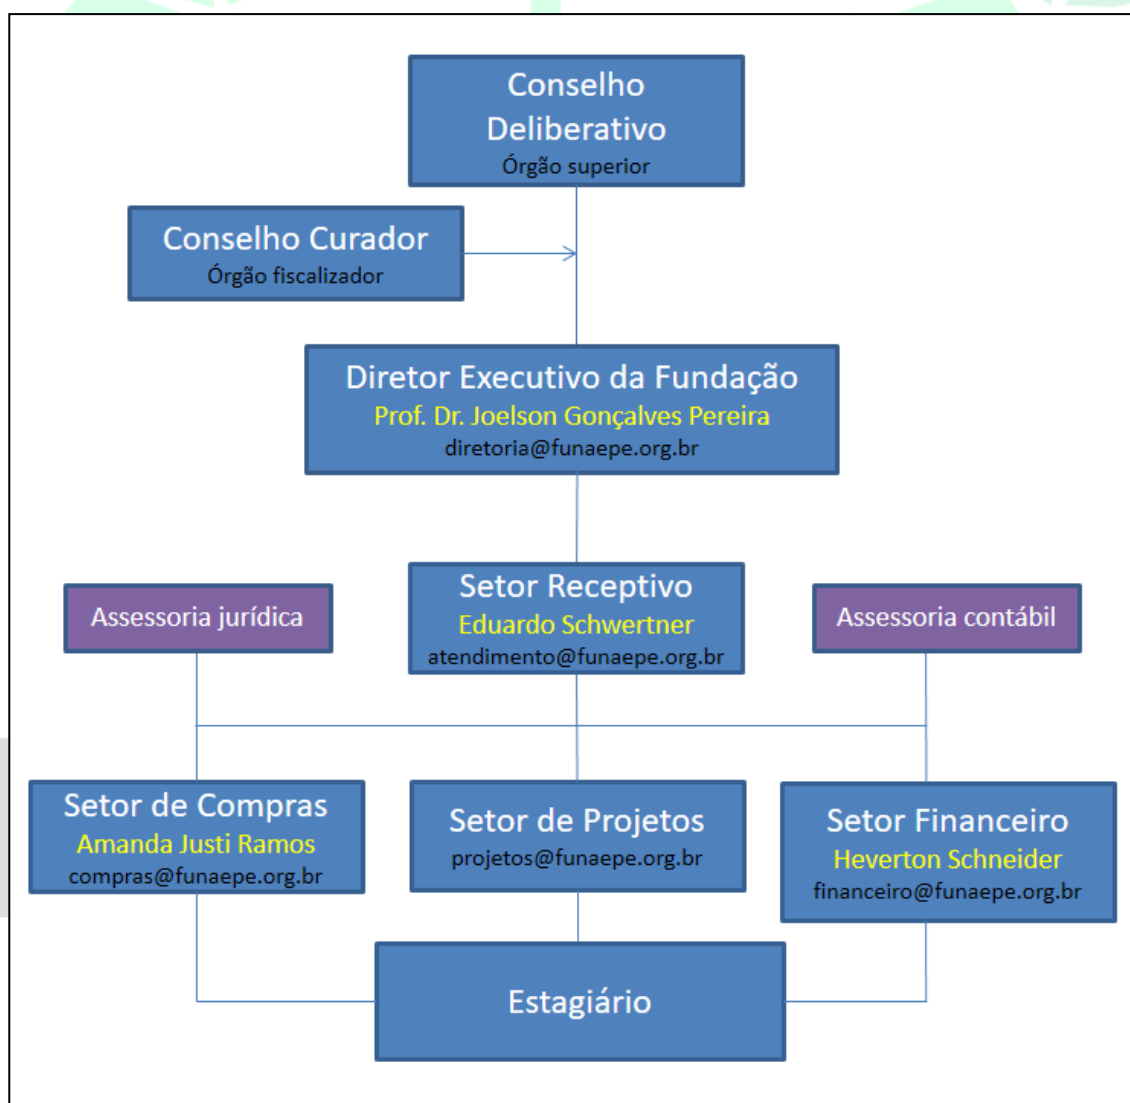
Conselho Deliberativo
Órgão superior

Conselho Curador
Órgão fiscalizador

Diretor Executivo da Fundação
Prof. Dr. Joelson Gonçalves Pereira
diretoria@funaepe.org.br

Assessoria jurídica

Setor Receptivo
Eduardo Schwertner
atendimento@funaepe.org.br

Assessoria contábil

Setor de Compras
Amanda Justi Ramos
compras@funaepe.org.br

Setor de Projetos
projetos@funaepe.org.br

Setor Financeiro
Heverton Schneider
financeiro@funaepe.org.br

Estagiário